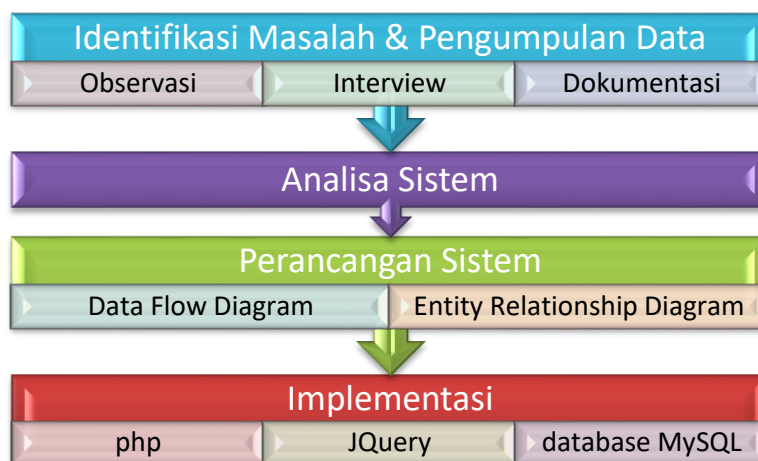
Identifikasi Masalah & Pengumpulan Data

Observasi

Interview

Dokumentasi

Analisa Sistem

Perancangan Sistem

Data Flow Diagram

Entity Relationship Diagram

Implementasi

php

JQuery

database MySQL